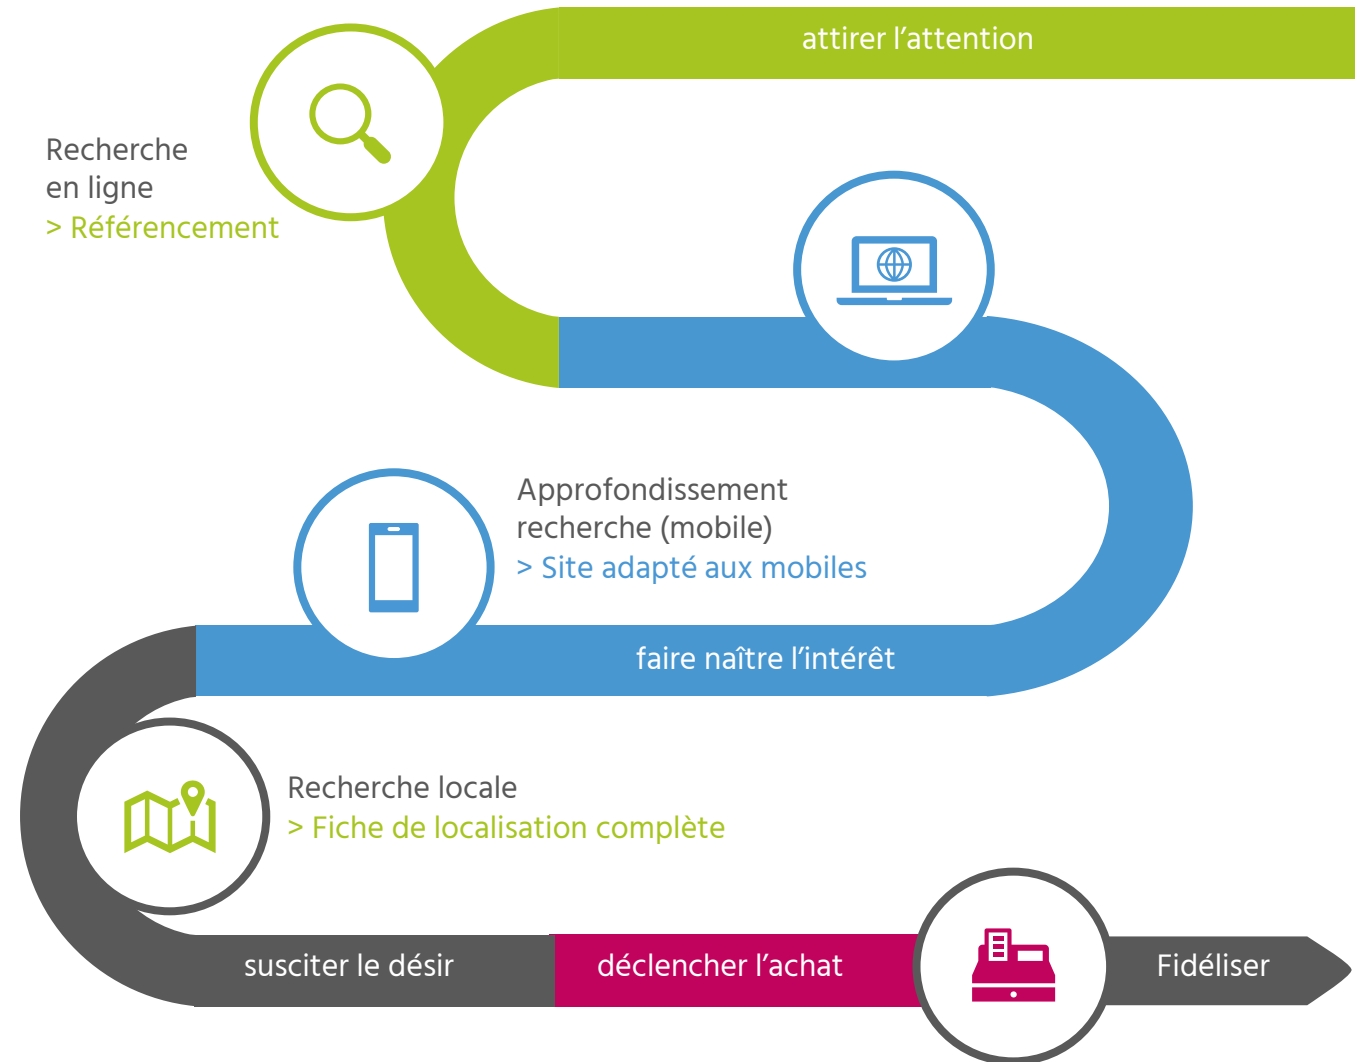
attirer l’attention

Recherche en ligne
> Référencement

Approfondissement recherche (mobile)
> Site adapté aux mobiles

faire naître l’intérêt

Recherche locale
> Fiche de localisation complète

susciter le désir

déclencher l’achat

Fidéliser